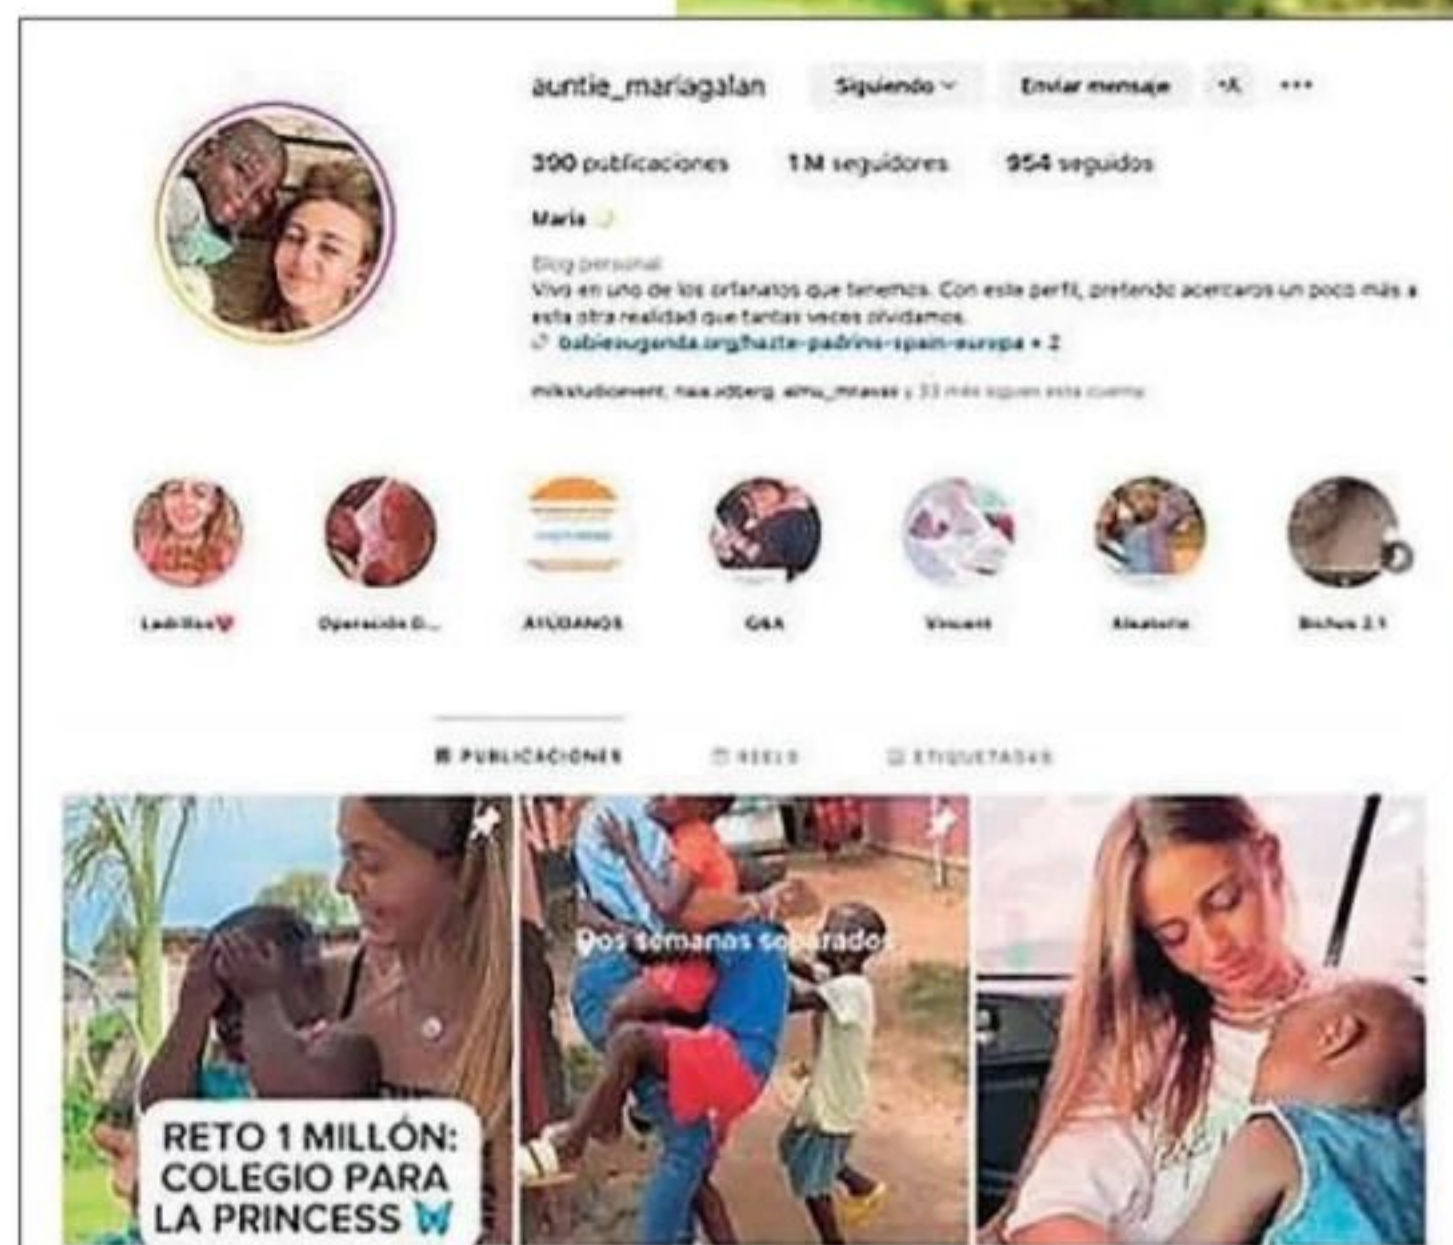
auntie_mariagalan Siguiendo Enviar mensaje ...

390 publicaciones 1 M seguidores 954 seguidos

María

Blog personal
Vivo en uno de los orfanatos que tenemos. Con este perfil, pretendo acercaros un poco más a esta otra realidad que tantas veces olvidamos.
babiesuganda.org/hazte-padrino-spain-europa + 2

mikstudioevent, naa.xdberg, almu_mtavas y 33 más siguen esta cuenta

Ladrillos❤️ Operación D... AYÚDANOS Q&A Vincent Aleatorio Bichos 2.1

PUBLICACIONES REELS ETIQUETADAS

RETO 1 MILLÓN: COLEGIO PARA LA PRINCESS 🦋

Dos semanas separados